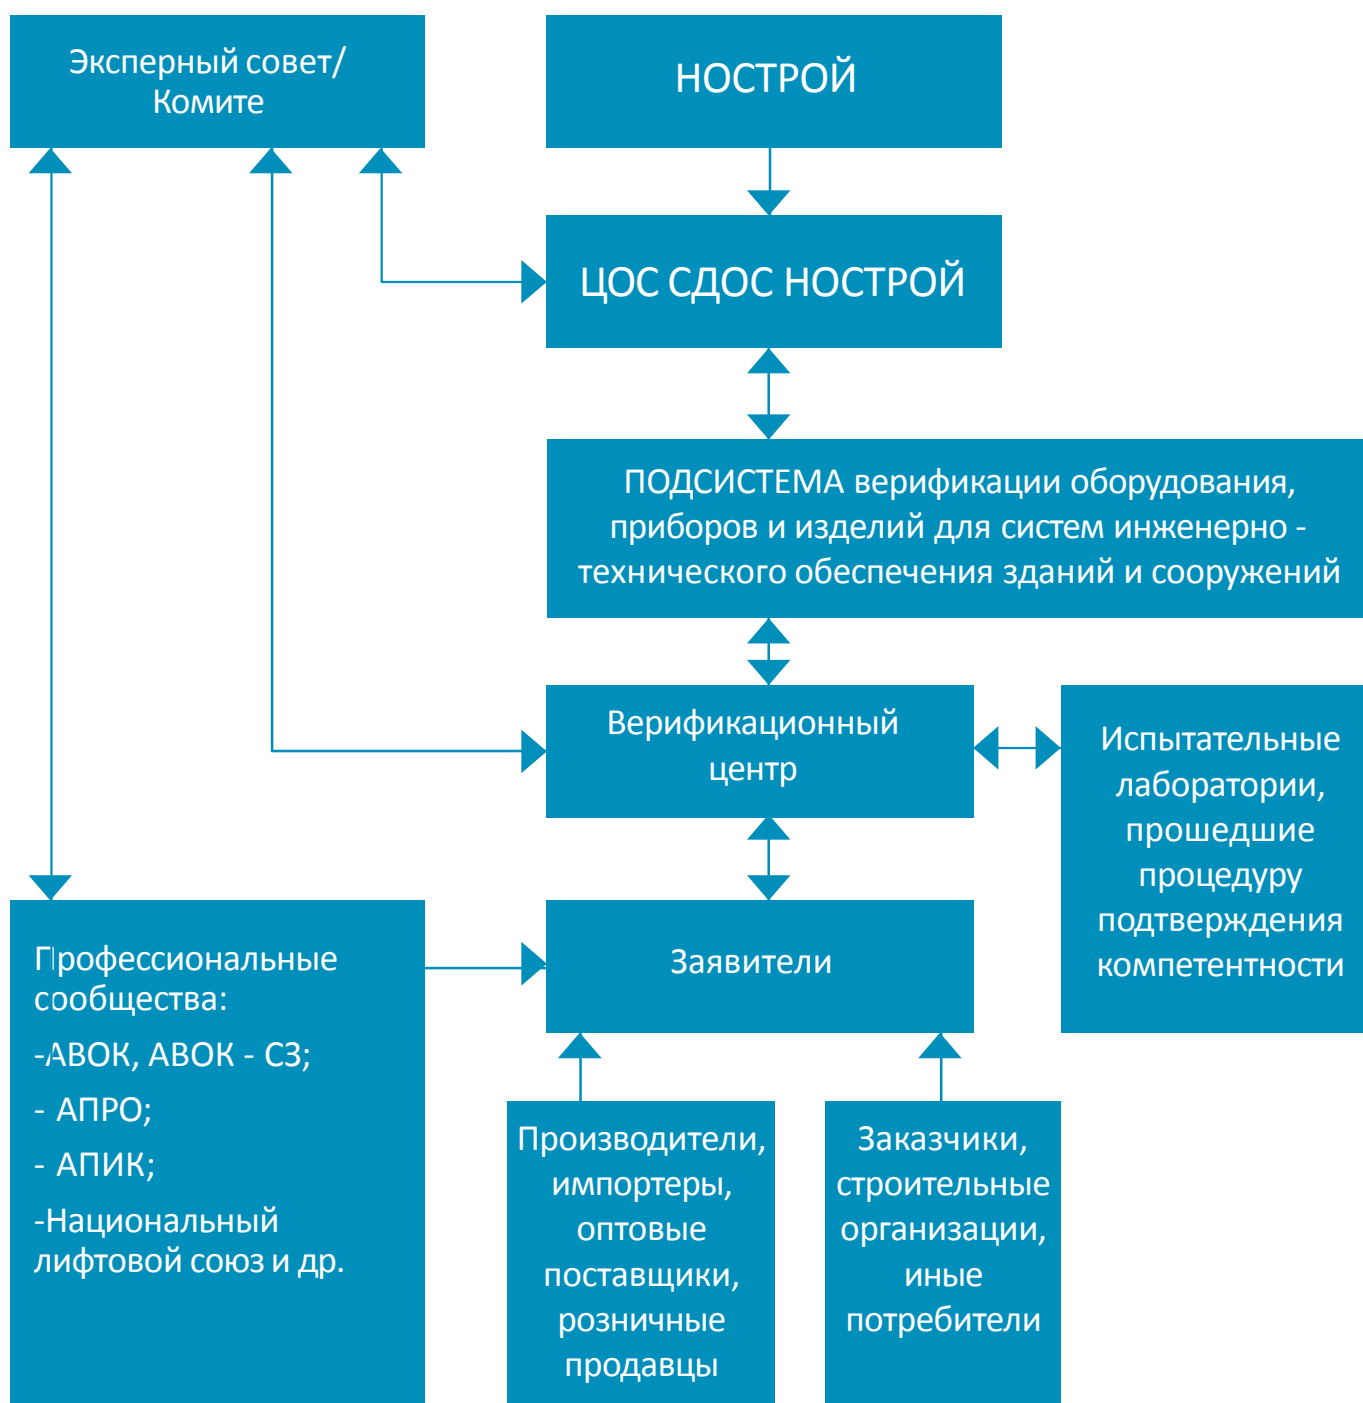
Эксперный совет/ Комите

НОСТРОЙ

ЦОС СДОС НОСТРОЙ

ПОДСИСТЕМА верификации оборудования, приборов и изделий для систем инженерно - технического обеспечения зданий и сооружений

Верификационный центр

Испытательные лаборатории, прошедшие процедуру подтверждения компетентности

Профессиональные сообщества:

-АВОК, АВОК - СЗ;

- АПРО;

- АПИК;

-Национальный лифтовой союз и др.

Заявители

Производители, импортеры, оптовые поставщики, розничные продавцы

Заказчики, строительные организации, иные потребители